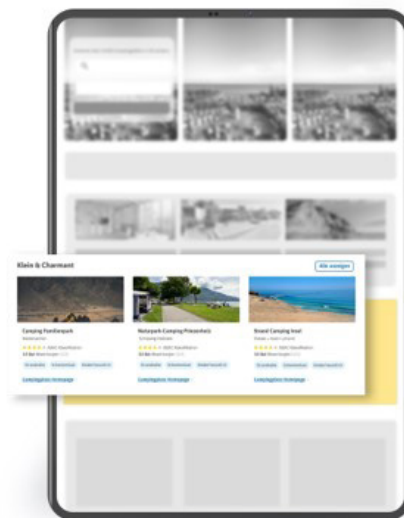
Klein & Charmant

Alle anzeigen

Camping Familienpark

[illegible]

Bewertungen

Campingplatz Homepage

Naturpark Camping Prinzenholz

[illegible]

Bewertungen

Campingplatz Homepage

Strand Camping Insel

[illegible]

Bewertungen

Campingplatz Homepage